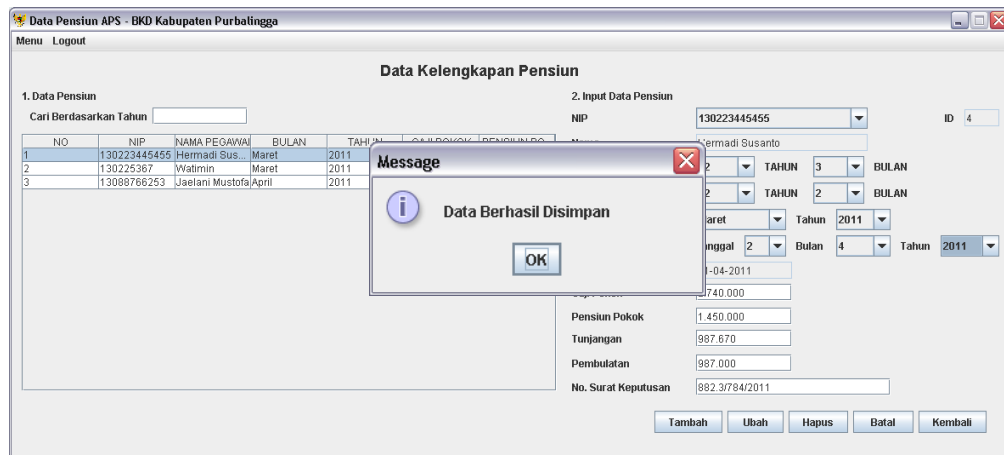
Data Pensiun APS - BKD Kabupaten Purbalingga

Menu Logout

Data Kelengkapan Pensiun

1. Data Pensiun

Cari Berdasarkan Tahun

| NO | NIP | NAMA PEGAWAI | BULAN | TAHUN | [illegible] | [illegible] |
|---|---|---|---|---|---|---|
| 1 | 130223445455 | Hermadi Sus... | Maret | 2011 | | |
| 2 | 130225367 | Watimin | Maret | 2011 | | |
| 3 | 13088766253 | Jaelani Mustofa | April | 2011 | | |

2. Input Data Pensiun

NIP 130223445455

ID 4

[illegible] Hermadi Susanto

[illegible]2 TAHUN 3 BULAN

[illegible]2 TAHUN 2 BULAN

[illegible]aret Tahun 2011

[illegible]nggal 2 Bulan 4 Tahun 2011

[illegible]1-04-2011

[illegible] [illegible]740.000

Pensiun Pokok 1.450.000

Tunjangan 987.670

Pembulatan 987.000

No. Surat Keputusan 882.3/784/2011

Tambah Ubah Hapus Batal Kembali

Message

Data Berhasil Disimpan

OK